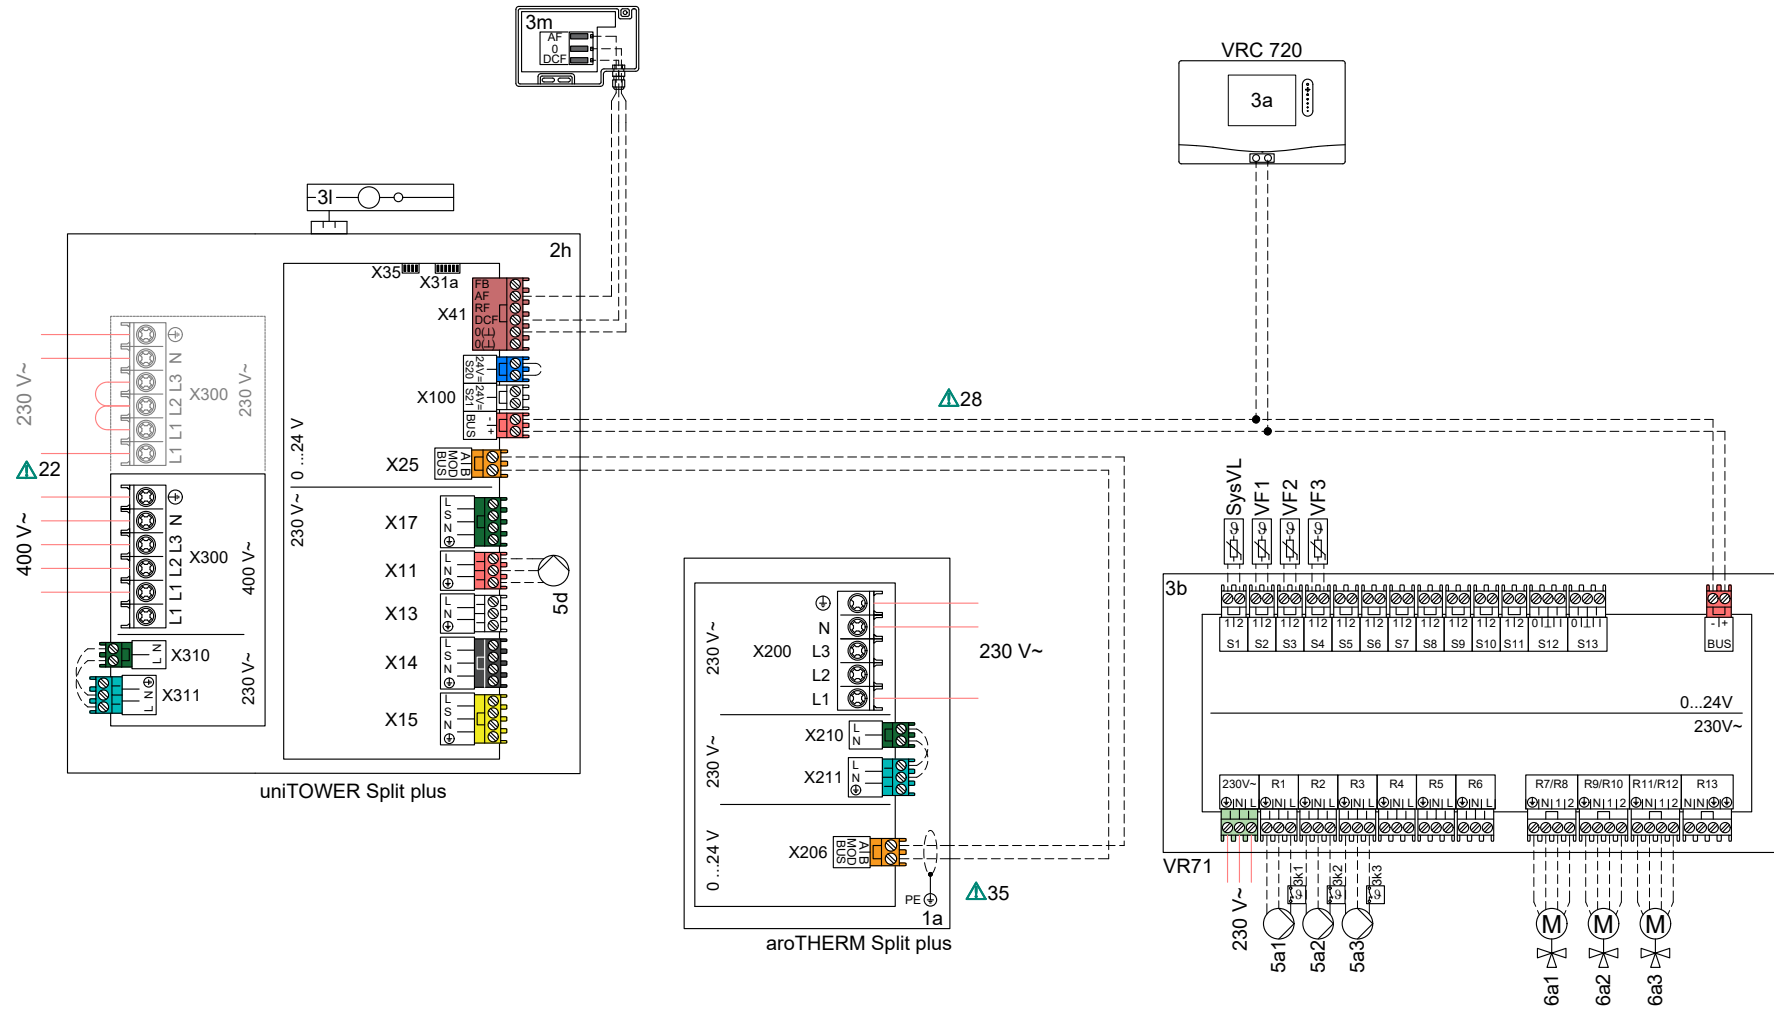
3m
AF
0
DCF

VRC 720
3a

3l

2h
X35
X31a
FB
AF
RF
DCF
0(⊥)
0(⊥)
X41

24V= S20
24V= S21
BUS
X100

230 V~
L1 L1 L2 L3 N ⊕
X300
230 V~

⚠22

400 V~
L1 L1 L2 L3 N ⊕
X300
400 V~

L N
X310
L N ⊕
X311
230 V~

0 ...24 V
230 V~
X25
MOD BUS
A B
X17
X11
X13
X14
X15
5d

uniTOWER Split plus

⚠28

SysVL VF1 VF2 VF3

3b
S1 S2 S3 S4 S5 S6 S7 S8 S9 S10 S11 S12 S13
BUS
0...24V
230V~
230V~ R1 R2 R3 R4 R5 R6 R7/R8 R9/R10 R11/R12 R13
VR71
230 V~
3k1 3k2 3k3
5a1 5a2 5a3
6a1 6a2 6a3

230 V~
X200
⊕
N
L3
L2
L1
230 V~
230 V~
X210
X211
0 ...24 V
X206
MOD BUS
A B
PE
1a
⚠35
aroTHERM Split plus